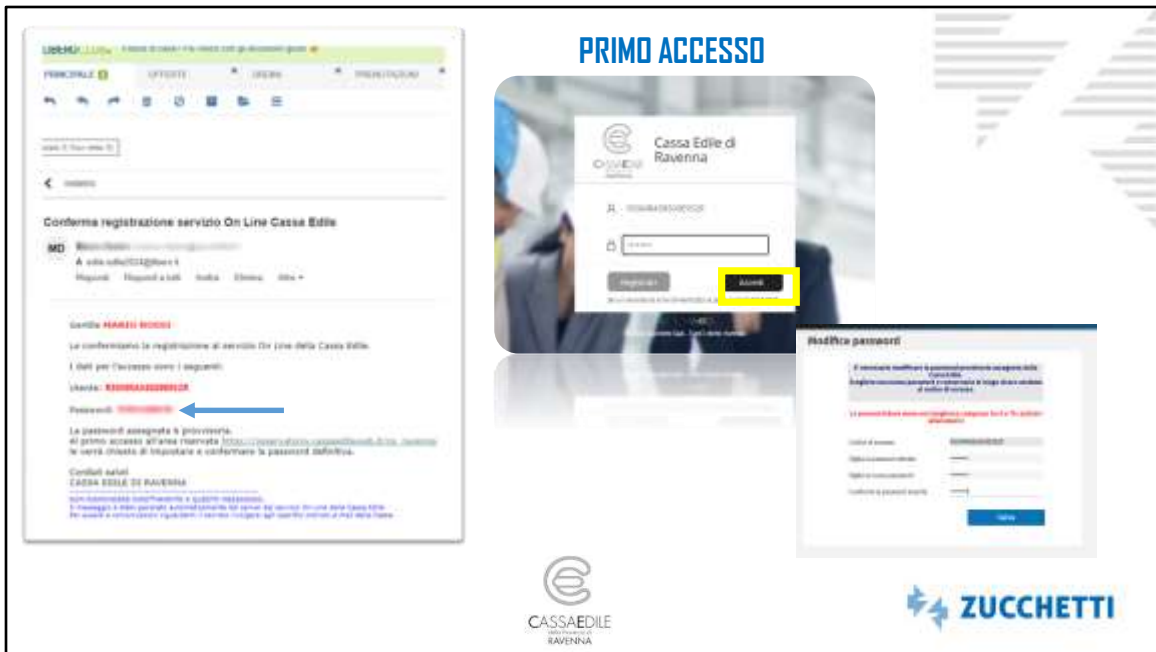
PRIMO ACCESSO

LIBERO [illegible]

PRINCIPALE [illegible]

Conferma registrazione servizio On Line Cassa Edile

MD

Rispondi Rispondi a tutti Inoltra Elimina Altro

Gentile MARIO ROSSI

Le confermiamo la registrazione al servizio On Line della Cassa Edile.

I dati per l'accesso sono i seguenti:

Utente: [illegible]

Password: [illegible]

La password assegnata è provvisoria.
Al primo accesso all'area riservata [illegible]
le verrà chiesto di impostare e confermare la password definitiva.

Cordiali saluti
CASSA EDILE DI RAVENNA

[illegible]

Cassa Edile di Ravenna

Registrati

Accedi

Modifica password

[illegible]

Salva

CASSAEDILE
RAVENNA

ZUCCHETTI